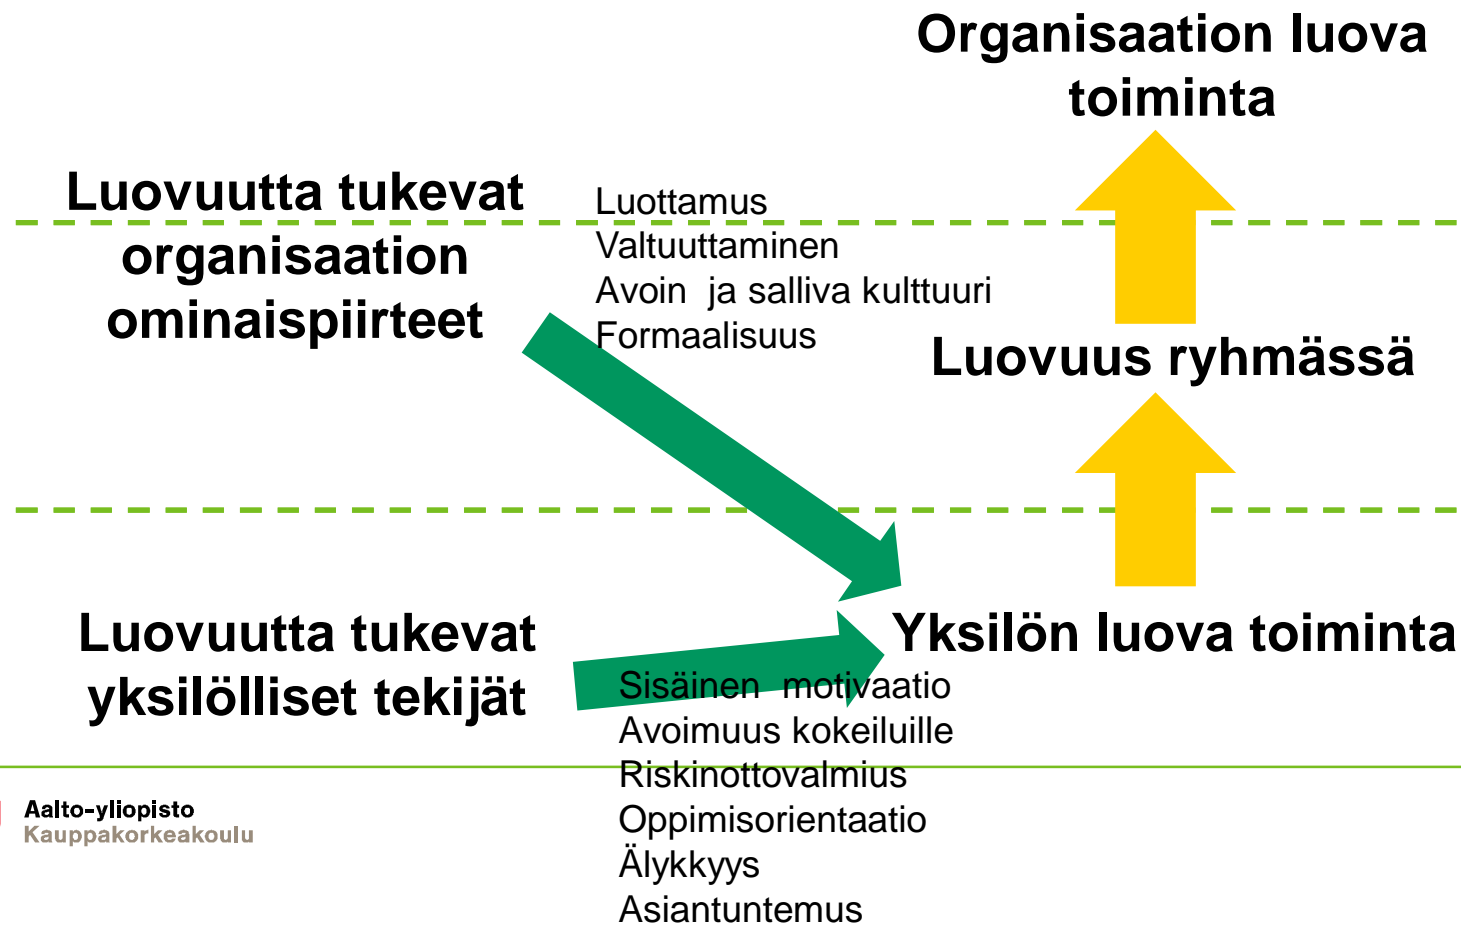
Organisaation luova toiminta

Luovuutta tukevat organisaation ominaispiirteet

Luottamus
Valtuuttaminen
Avoin ja salliva kulttuuri
Formaalisuus

Luovuus ryhmässä

Luovuutta tukevat yksilölliset tekijät

Yksilön luova toiminta

Sisäinen motivaatio
Avoimuus kokeiluille
Riskinottovalmius
Oppimisorientaatio
Älykkyys
Asiantuntemus

Aalto-yliopisto
Kauppakorkeakoulu